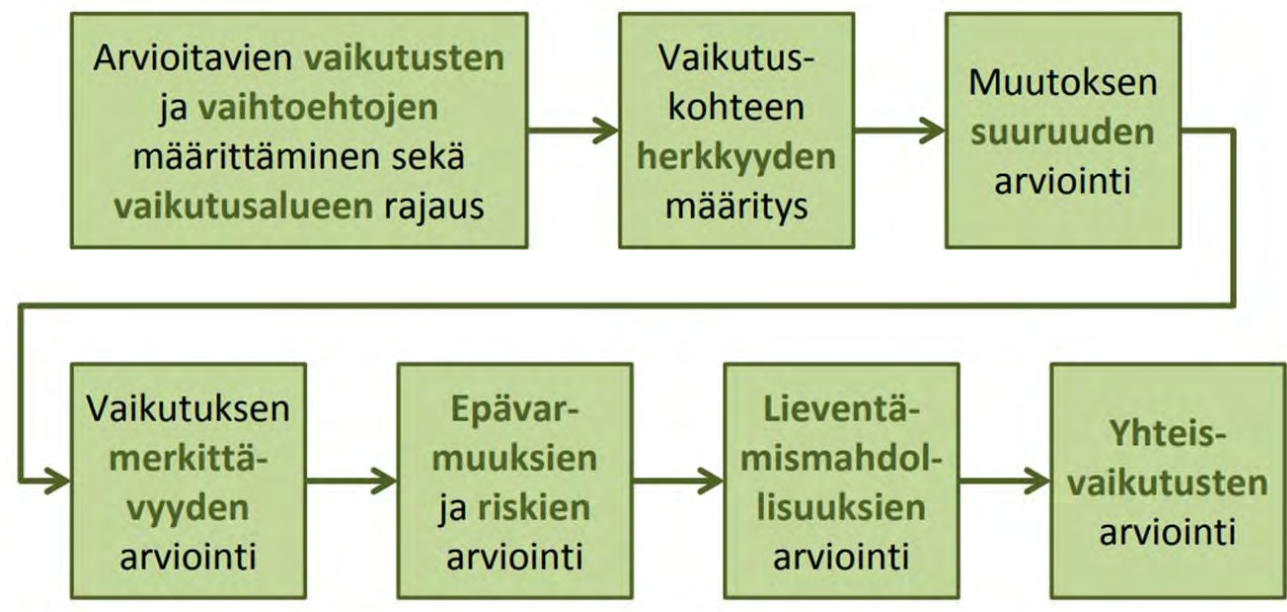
Arvioitavien vaikutusten ja vaihtoehtojen määrittäminen sekä vaikutusalueen rajaus

Vaikutuskohteen herkkyyden määritys

Muutoksen suuruuden arviointi

Vaikutuksen merkittävyyden arviointi

Epävarmuuksien ja riskien arviointi

Lieventämismahdollisuuksien arviointi

Yhteisvaikutusten arviointi